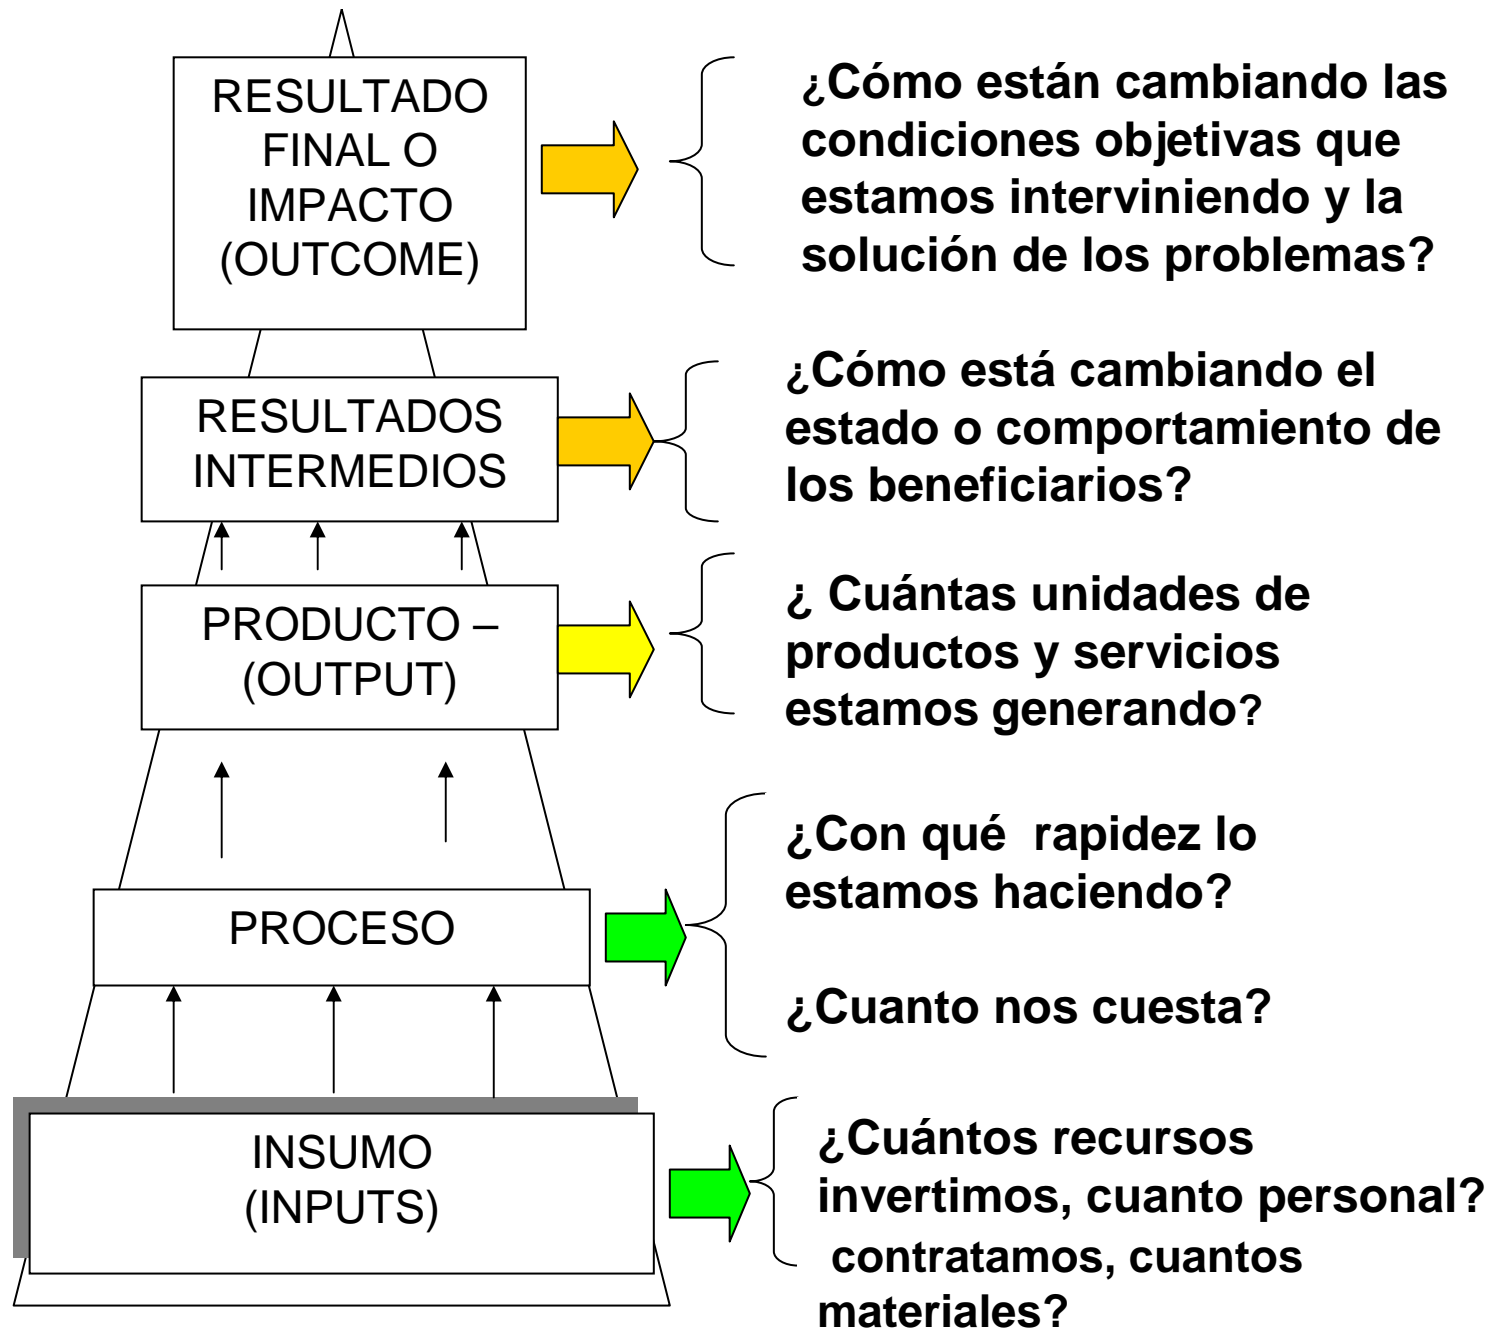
RESULTADO FINAL O IMPACTO (OUTCOME)

¿Cómo están cambiando las condiciones objetivas que estamos interviniendo y la solución de los problemas?

RESULTADOS INTERMEDIOS

¿Cómo está cambiando el estado o comportamiento de los beneficiarios?

PRODUCTO – (OUTPUT)

¿ Cuántas unidades de productos y servicios estamos generando?

PROCESO

¿Con qué rapidez lo estamos haciendo?

¿Cuanto nos cuesta?

INSUMO (INPUTS)

¿Cuántos recursos invertimos, cuanto personal? contratamos, cuantos materiales?